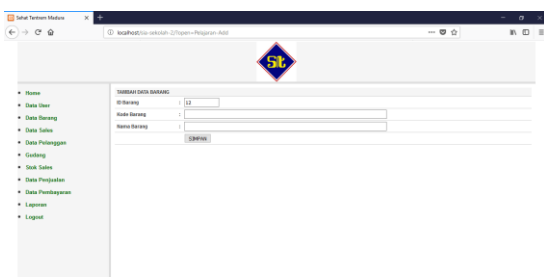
Sehat Tentrem Madura

localhost/sia-sekolah-2/?open=Pelajaran-Add

St

Home
Data User
Data Barang
Data Sales
Data Pelanggan
Gudang
Stok Sales
Data Penjualan
Data Pembayaran
Laporan
Logout

TAMBAH DATA BARANG

| | | |
|---|---|---|
| ID Barang | : | 12 |
| Kode Barang | : | |
| Nama Barang | : | |
| | | SIMPAN |